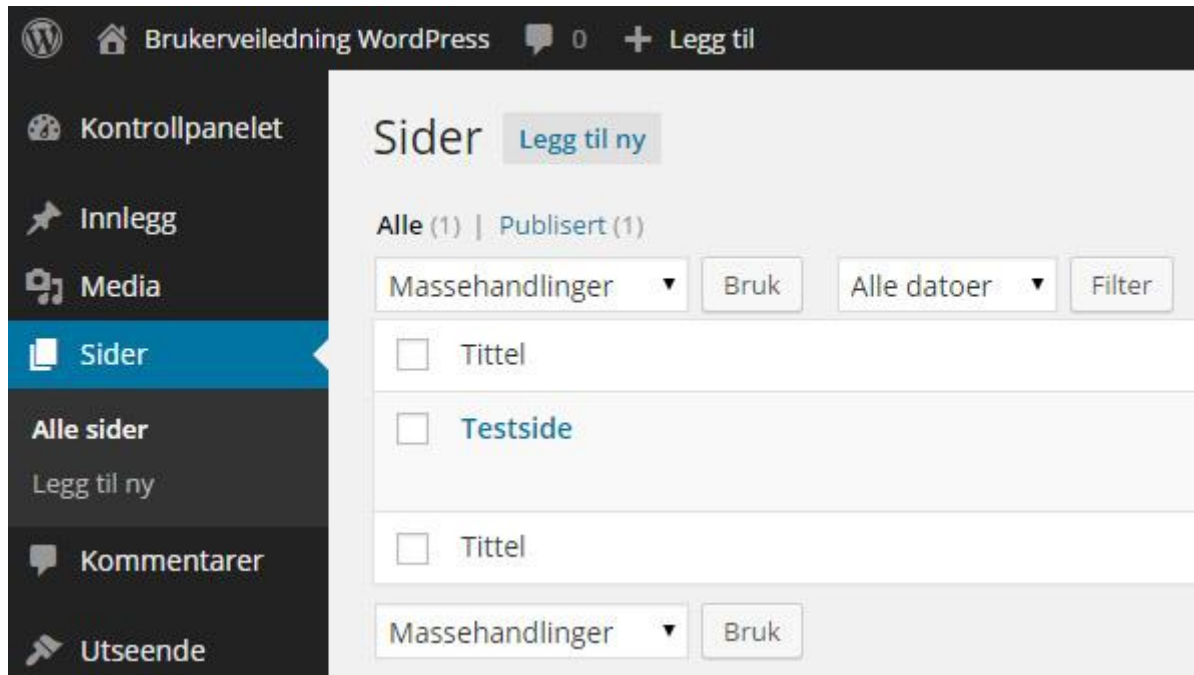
Brukerveiledning WordPress 0 + Legg til

Kontrollpanelet

Innlegg

Media

Sider

Alle sider

Legg til ny

Kommentarer

Utseende

Sider Legg til ny

Alle (1) | Publisert (1)

Massehandlinger ▼ Bruk Alle datoer ▼ Filter

| | Tittel |
|---|---|
| | Testside |
| | Tittel |

Massehandlinger ▼ Bruk